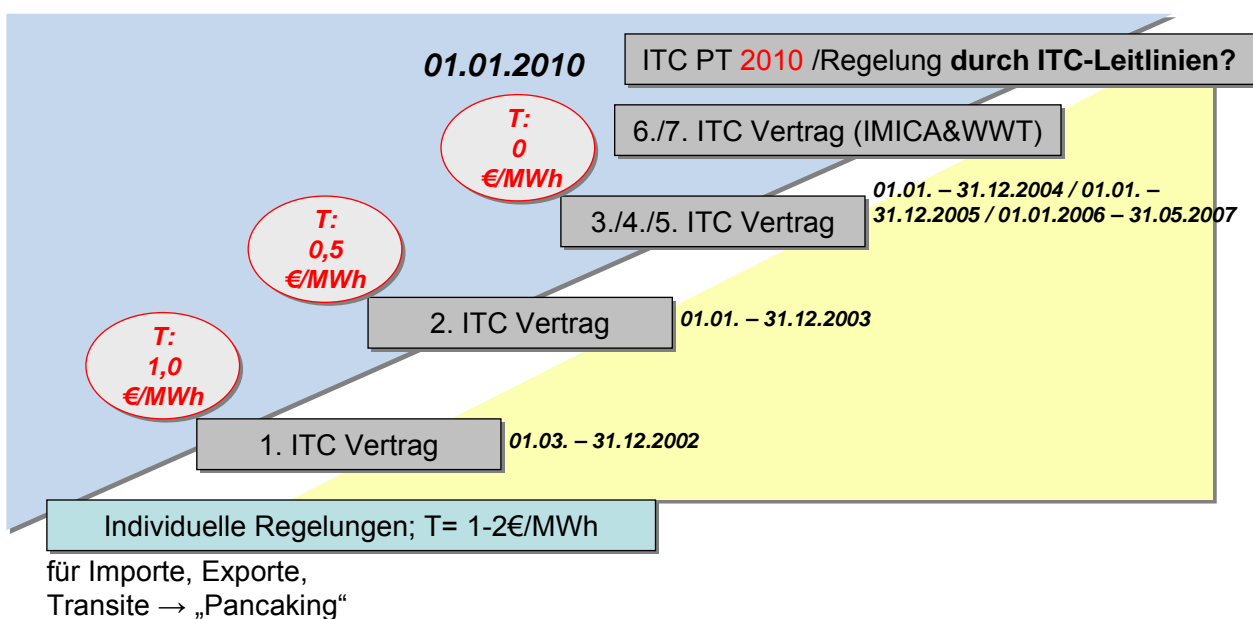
01.01.2010

ITC PT 2010 /Regelung **durch ITC-Leitlinien?**

T: 0 €/MWh

6./7. ITC Vertrag (IMICA&WWT)

01.01. – 31.12.2004 / 01.01. – 31.12.2005 / 01.01.2006 – 31.05.2007

T: 0,5 €/MWh

3./4./5. ITC Vertrag

2. ITC Vertrag

01.01. – 31.12.2003

T: 1,0 €/MWh

1. ITC Vertrag

01.03. – 31.12.2002

Individuelle Regelungen; T= 1-2€/MWh

für Importe, Exporte, Transite → „Pancaking“